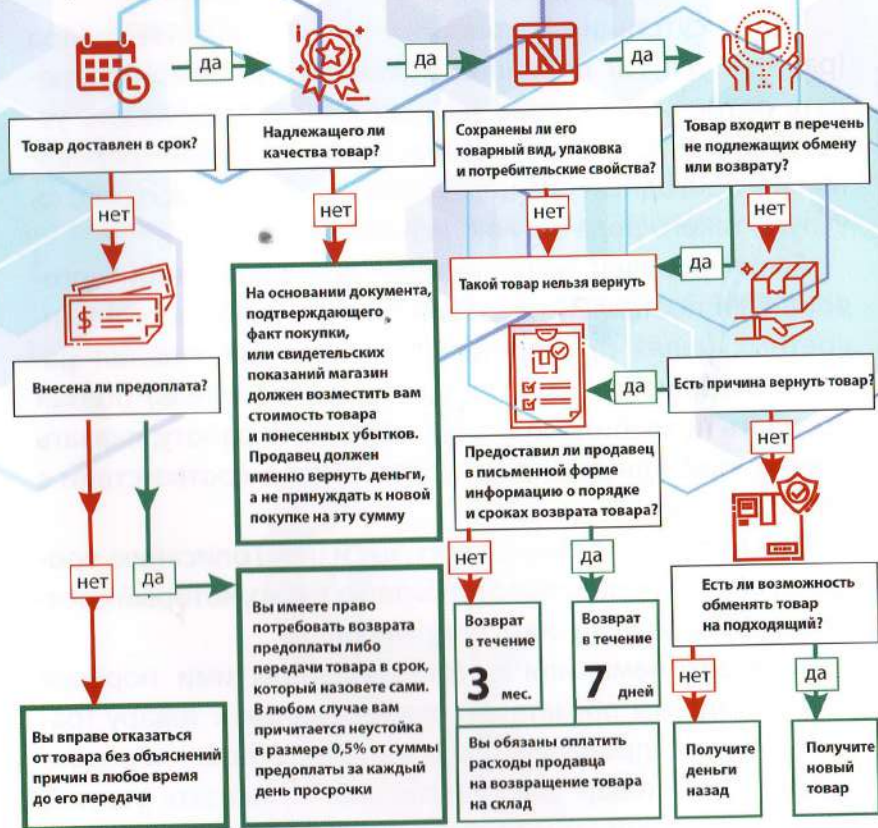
да

да

да

Товар доставлен в срок?

Надлежащего ли качества товар?

Сохранены ли его товарный вид, упаковка и потребительские свойства?

Товар входит в перечень не подлежащих обмену или возврату?

нет

нет

нет

нет

да

Такой товар нельзя вернуть

На основании документа, подтверждающего факт покупки, или свидетельских показаний магазин должен возместить вам стоимость товара и понесенных убытков. Продавец должен именно вернуть деньги, а не принуждать к новой покупке на эту сумму

Внесена ли предоплата?

да

Есть причина вернуть товар?

нет

Предоставил ли продавец в письменной форме информацию о порядке и сроках возврата товара?

нет

да

нет

да

Вы имеете право потребовать возврата предоплаты либо передачи товара в срок, который назовете сами. В любом случае вам причитается неустойка в размере 0,5% от суммы предоплаты за каждый день просрочки

Возврат в течение 3 мес.

Возврат в течение 7 дней

Есть ли возможность обменять товар на подходящий?

нет

да

Вы вправе отказаться от товара без объяснений причин в любое время до его передачи

Вы обязаны оплатить расходы продавца на возвращение товара на склад

Получите деньги назад

Получите новый товар